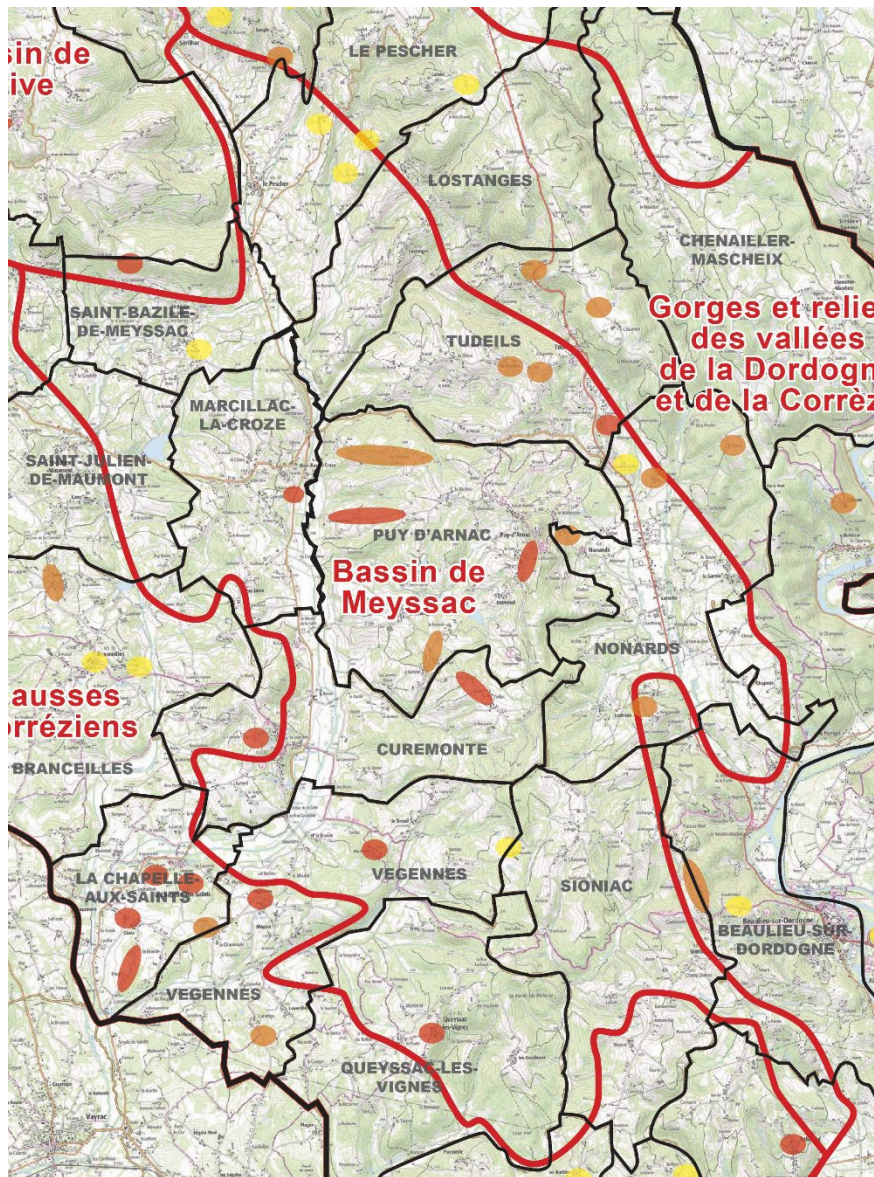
sin de
ive

LE PESCHER

LOSTANGES

CHENAILLER-MASCHEIX

SAINT-BAZILE-DE-MEYSSAC

TUDEILS

Gorges et relie
des vallées
de la Dordogn
et de la Corrèz

MARCILLAC-LA-CROZE

SAINT-JULIEN-DE-MAUMONT

PUY D'ARNAC

Bassin de
Meyssac

NONARDS

ausses
rréziens

BRANCEILLES

CUREMONTE

LA CHAPELLE-AUX-SAINTS

VEGENNES

SIONIAC

BEAULIEU-SUR-DORDOGNE

VEGENNES

QUEYSSAC-LES-VIGNES